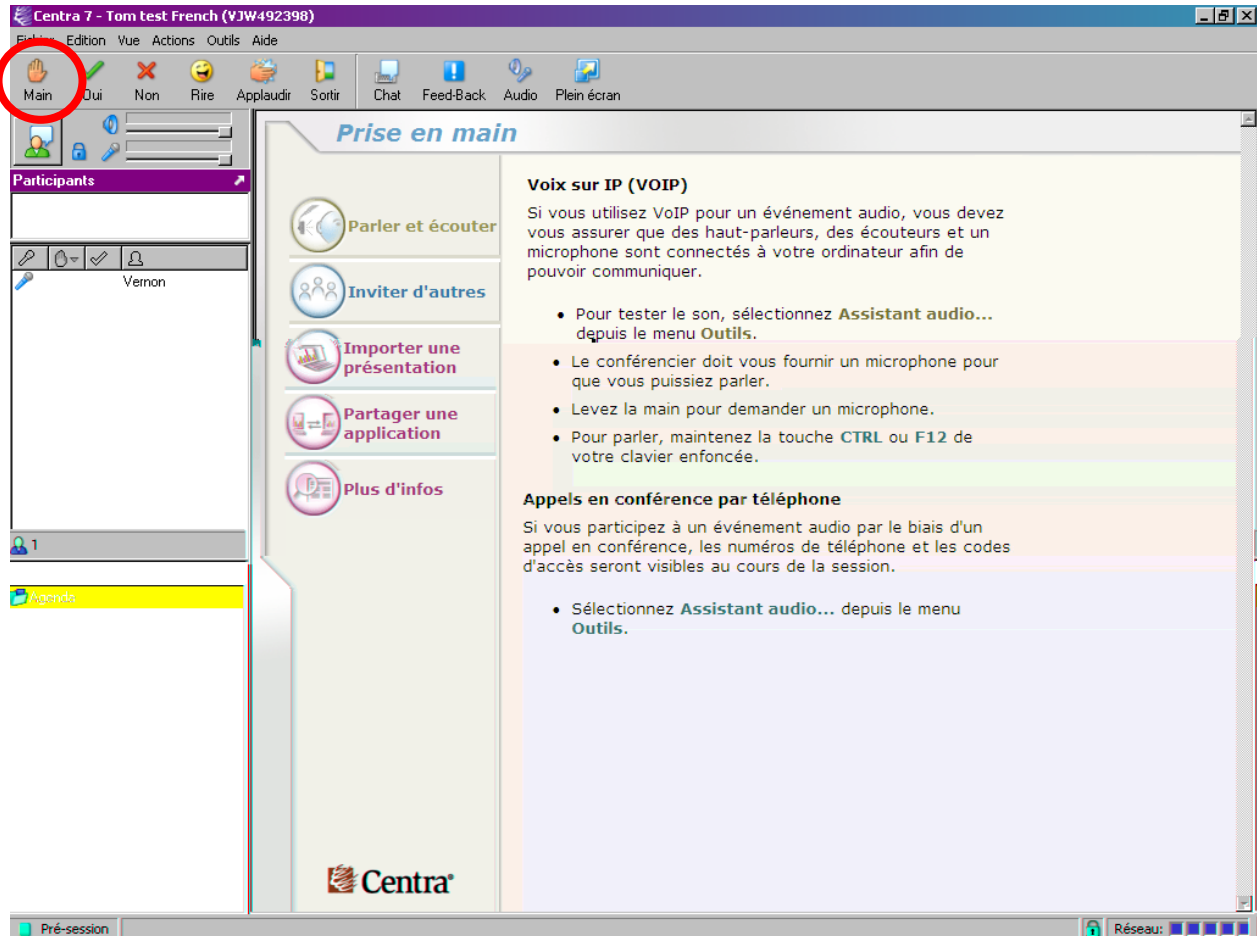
Centra 7 - Tom test French (VJW492398)

Fichier Edition Vue Actions Outils Aide

Main Oui Non Rire Applaudir Sortir Chat Feed-Back Audio Plein écran

Participants

Vernon

1

Agenda

Prise en main

Parler et écouter

Inviter d'autres

Importer une présentation

Partager une application

Plus d'infos

Voix sur IP (VOIP)

Si vous utilisez VoIP pour un événement audio, vous devez vous assurer que des haut-parleurs, des écouteurs et un microphone sont connectés à votre ordinateur afin de pouvoir communiquer.

- Pour tester le son, sélectionnez **Assistant audio...** depuis le menu **Outils**.
- Le conférencier doit vous fournir un microphone pour que vous puissiez parler.
- Levez la main pour demander un microphone.
- Pour parler, maintenez la touche **CTRL** ou **F12** de votre clavier enfoncée.

Appels en conférence par téléphone

Si vous participez à un événement audio par le biais d'un appel en conférence, les numéros de téléphone et les codes d'accès seront visibles au cours de la session.

- Sélectionnez **Assistant audio...** depuis le menu **Outils**.

Centra

Pré-session

Réseau: